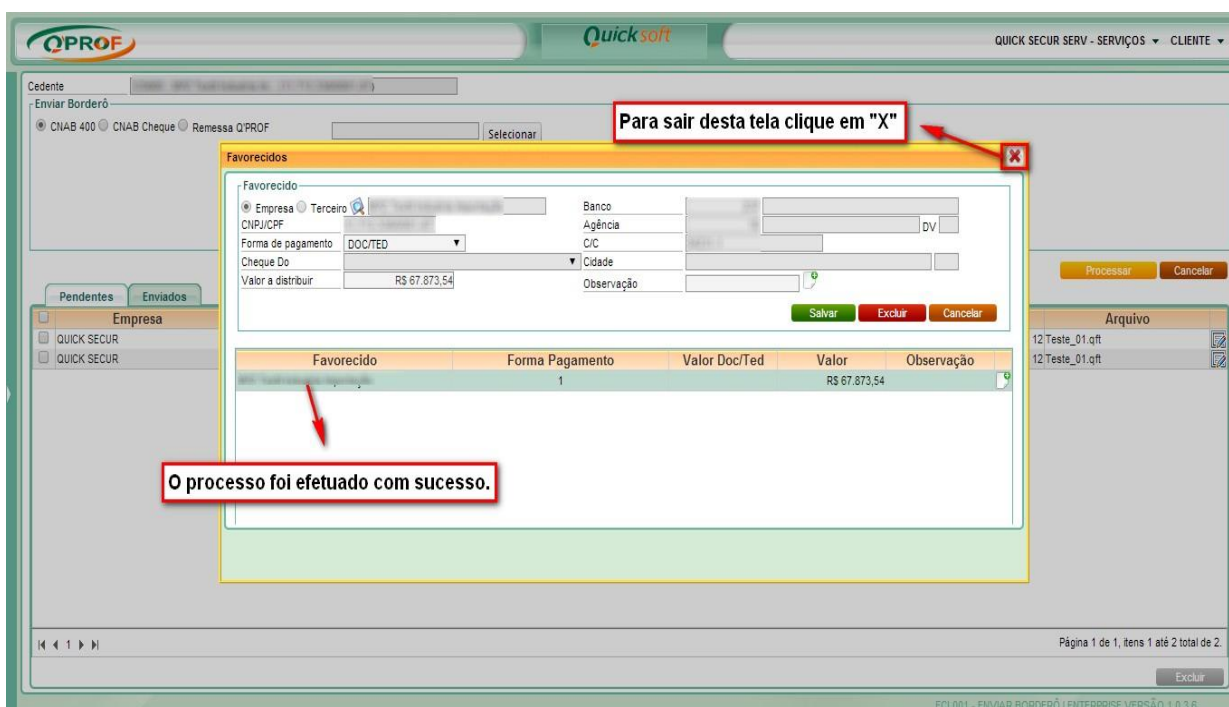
QPROF

Quicksoft

QUICK SECUR SERV - SERVIÇOS ▾ CLIENTE ▾

Cedente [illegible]

Enviar Borderô

CNAB 400 CNAB Cheque Remessa Q'PROF

Selecionar

Para sair desta tela clique em "X"

Favorecidos

Favorecido

Empresa Terceiro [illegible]

CNPJ/CPF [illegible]

Forma de pagamento DOC/TED

Cheque Do

Valor a distribuir R$ 67.873,54

Banco

Agência

DV

C/C

Cidade

Observação

Salvar Excluir Cancelar

| Favorecido | Forma Pagamento | Valor Doc/Ted | Valor | Observação |
|---|---|---|---|---|
| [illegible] | 1 | | R$ 67.873,54 | |

O processo foi efetuado com sucesso.

Processar Cancelar

Pendentes Enviados

Empresa

QUICK SECUR

QUICK SECUR

Arquivo

12 Teste_01.qft

12 Teste_01.qft

1

Página 1 de 1, itens 1 até 2 total de 2.

Excluir

ECL001 - ENVIAR BORDERÔ | ENTERPRISE VERSÃO 1.0.2.6